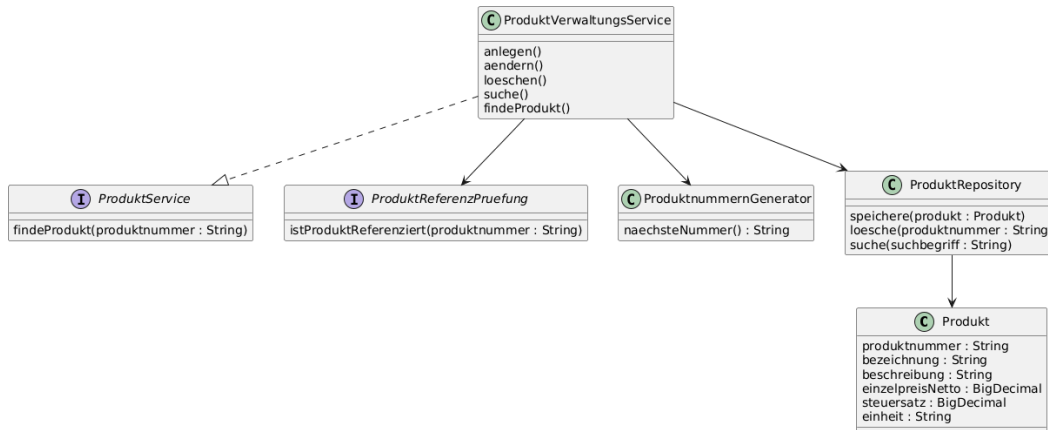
C ProduktVerwaltungsService
anlegen()
aendern()
loeschen()
suche()
findeProdukt()

I ProduktService
findeProdukt(produktnummer : String)

I ProduktReferenzPruefung
istProduktReferenziert(produktnummer : String)

C ProduktnummernGenerator
naechsteNummer() : String

C ProduktRepository
speichere(produkt : Produkt)
loesche(produktnummer : String
suche(suchbegriff : String)

C Produkt
produktnummer : String
bezeichnung : String
beschreibung : String
einzelpreisNetto : BigDecimal
steuersatz : BigDecimal
einheit : String